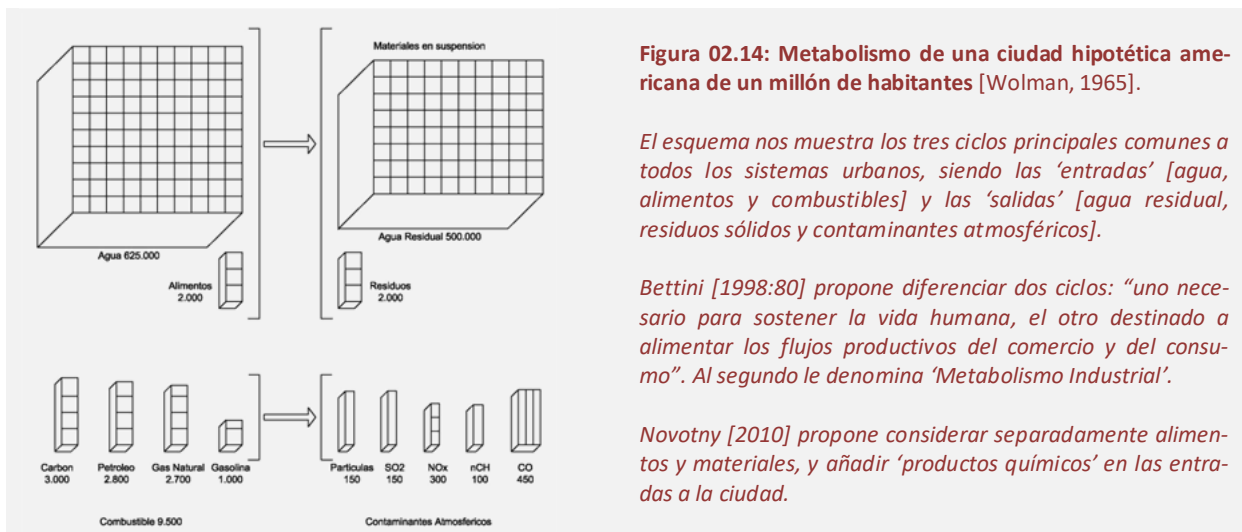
Materiales en suspension

Agua 625.000

Agua Residual 500.000

Alimentos
2.000

Residuos
2.000

Carbon
3.000

Petroleo
2.800

Gas Natural
2.700

Gasolina
1.000

Particulas
150

SO2
150

NOx
300

nCH
100

CO
450

Combustible 9.500

Contaminantes Atmosfericos

**Figura 02.14: Metabolismo de una ciudad hipotética americana de un millón de habitantes** [Wolman, 1965].

*El esquema nos muestra los tres ciclos principales comunes a todos los sistemas urbanos, siendo las 'entradas' [agua, alimentos y combustibles] y las 'salidas' [agua residual, residuos sólidos y contaminantes atmosféricos].*

*Bettini [1998:80] propone diferenciar dos ciclos: "uno necesario para sostener la vida humana, el otro destinado a alimentar los flujos productivos del comercio y del consumo". Al segundo le denomina 'Metabolismo Industrial'.*

*Novotny [2010] propone considerar separadamente alimentos y materiales, y añadir 'productos químicos' en las entradas a la ciudad.*